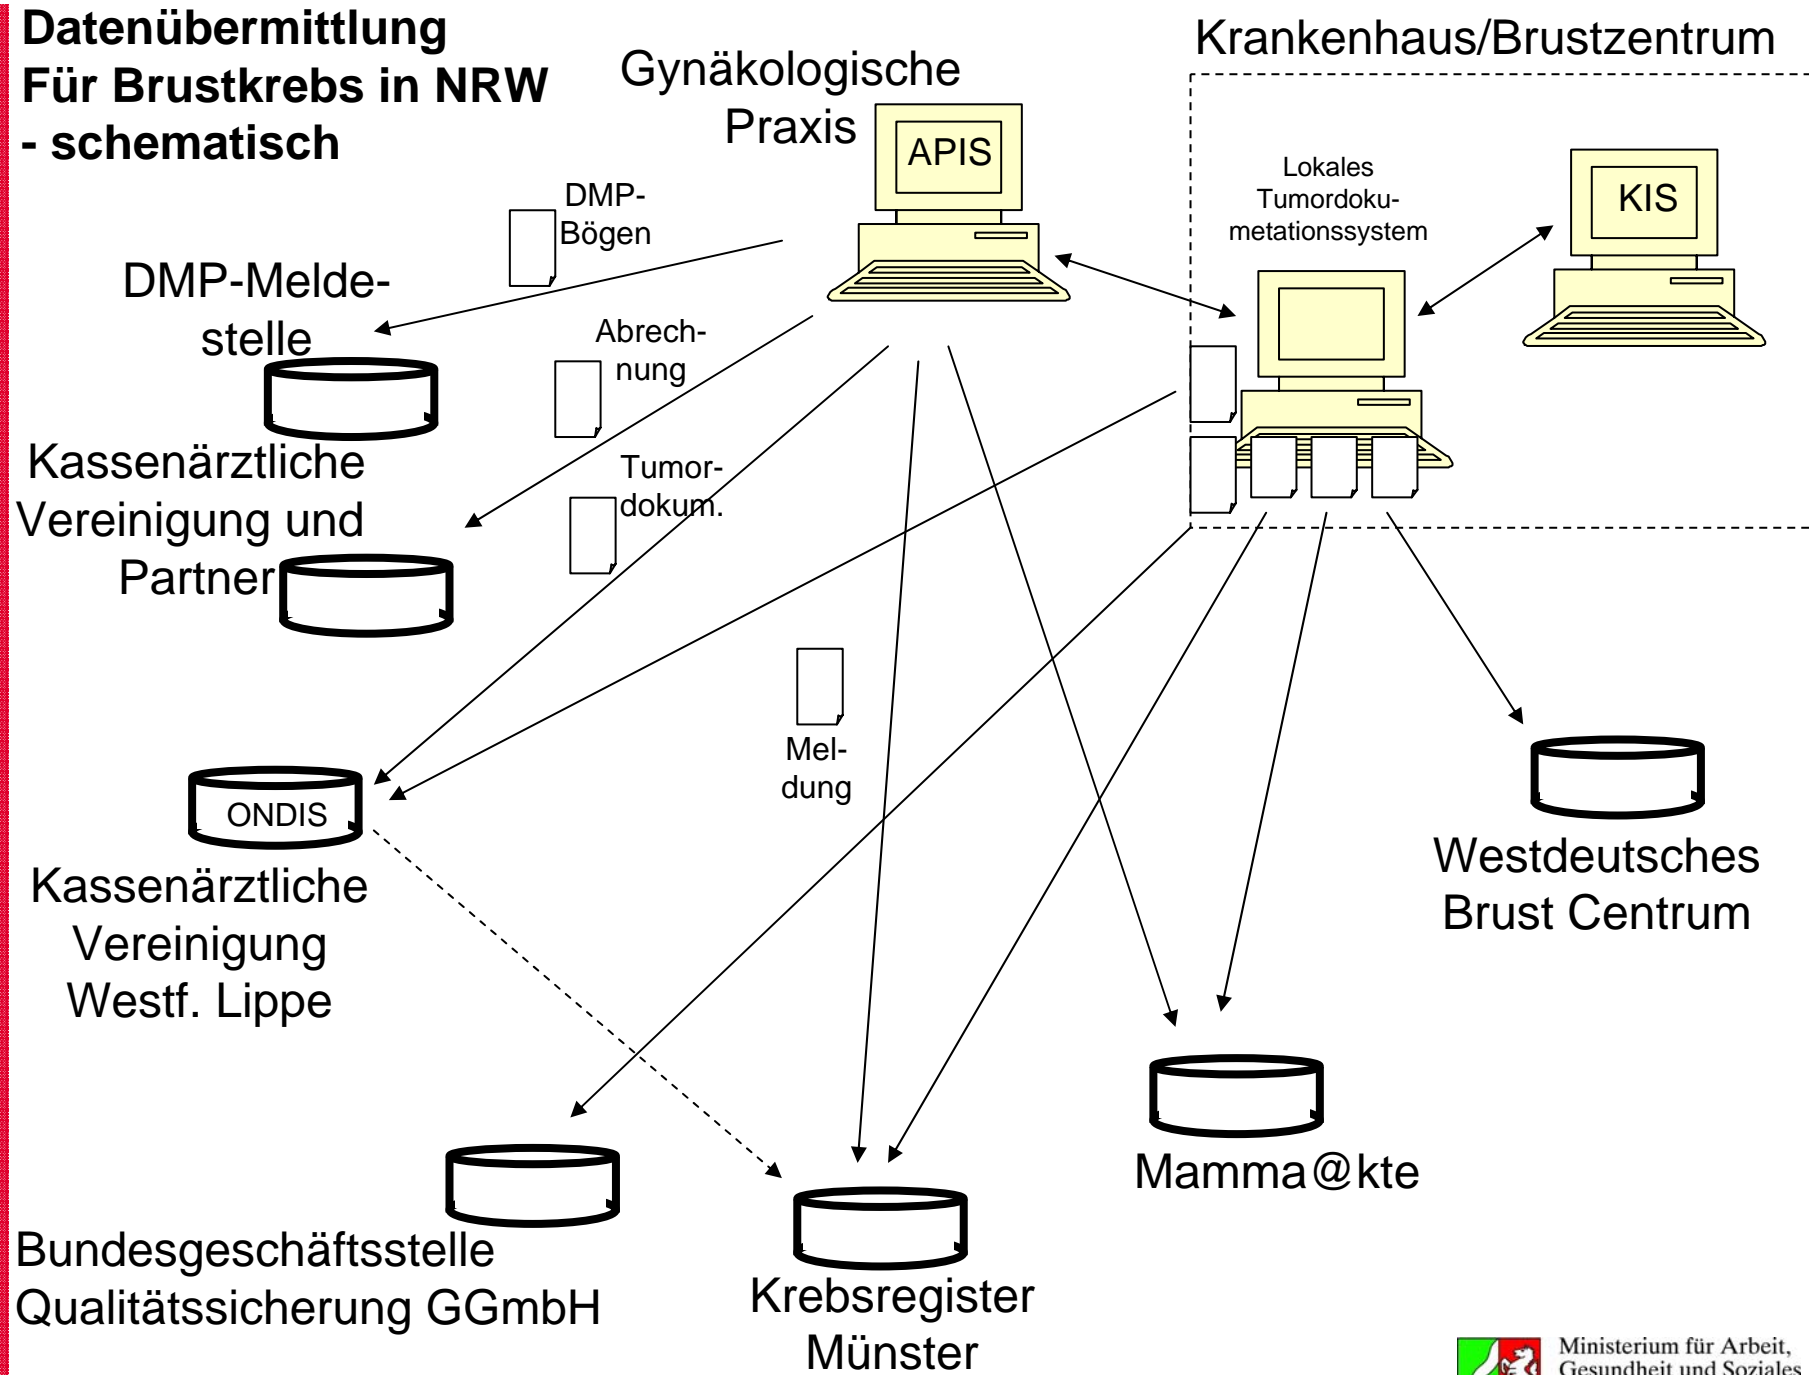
Datenübermittlung
Für Brustkrebs in NRW
- schematisch

Gynäkologische Praxis

APIS

Krankenhaus/Brustzentrum

Lokales Tumordokumetationssystem

KIS

DMP-Bögen

DMP-Meldestelle

Abrechnung

Kassenärztliche Vereinigung und Partner

Tumordokum.

Meldung

ONDIS

Kassenärztliche Vereinigung Westf. Lippe

Westdeutsches Brust Centrum

Mamma@kte

Bundesgeschäftsstelle Qualitätssicherung GGmbH

Krebsregister Münster

Ministerium für Arbeit, Gesundheit und Soziales